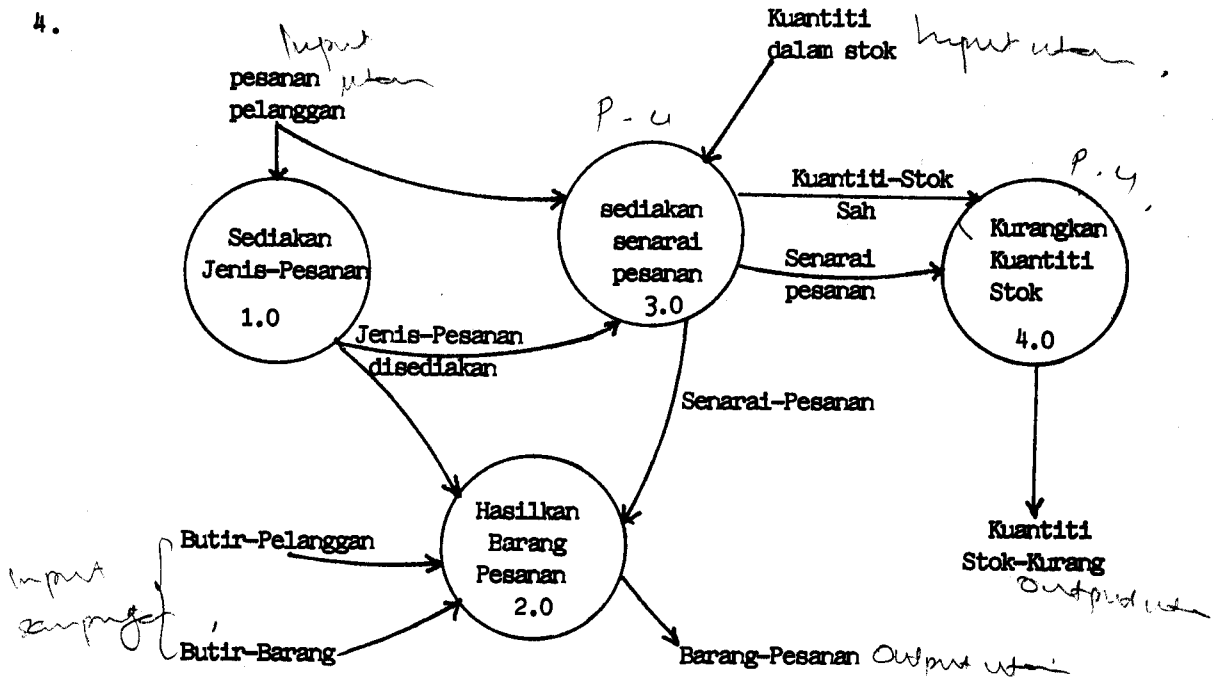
4.

Input utama
pesanan pelanggan

P - 4

Kuantiti dalam stok

Input utama,

Sediakan Jenis-Pesanan 1.0

sediakan senarai pesanan 3.0

Kuantiti-Stok Sah

P. 4,

Senarai pesanan

Kurangkan Kuantiti Stok 4.0

Jenis-Pesanan disediakan

Senarai-Pesanan

Hasilkan Barang Pesanan 2.0

Input sampingan,

Butir-Pelanggan

Butir-Barang

Barang-Pesanan Output utama

Kuantiti Stok-Kurang
Output utama